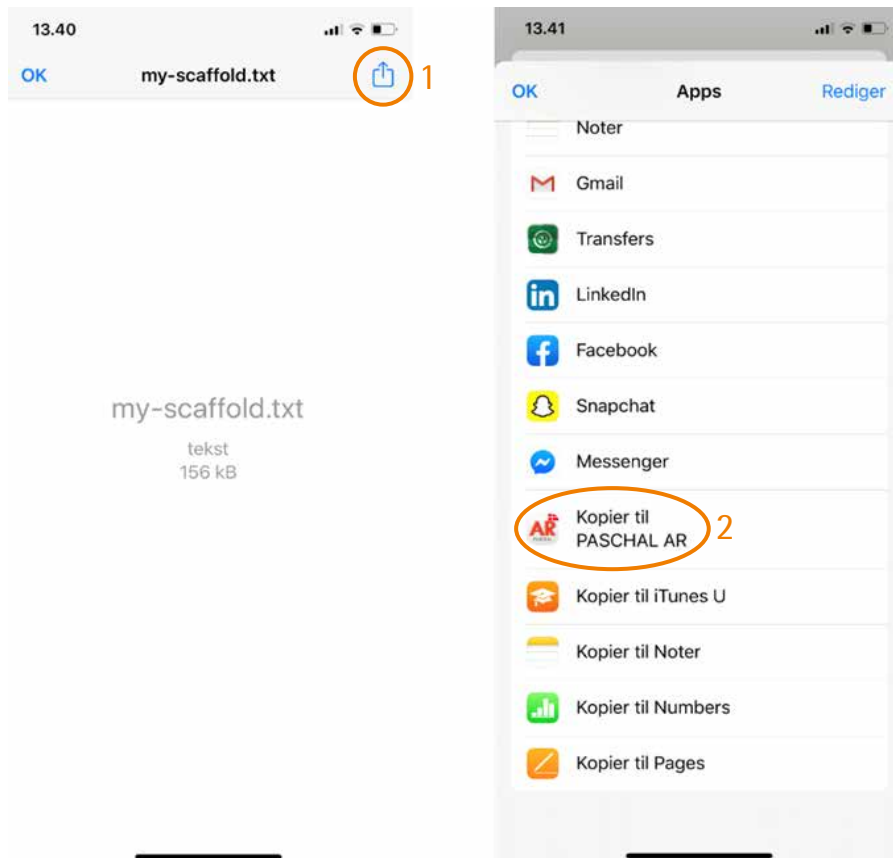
13.40

OK my-scaffold.txt 1

my-scaffold.txt
tekst
156 kB

13.41

OK Apps Rediger

Noter

Gmail

Transfers

LinkedIn

Facebook

Snapchat

Messenger

AR Kopier til PASCHAL AR 2

Kopier til iTunes U

Kopier til Noter

Kopier til Numbers

Kopier til Pages